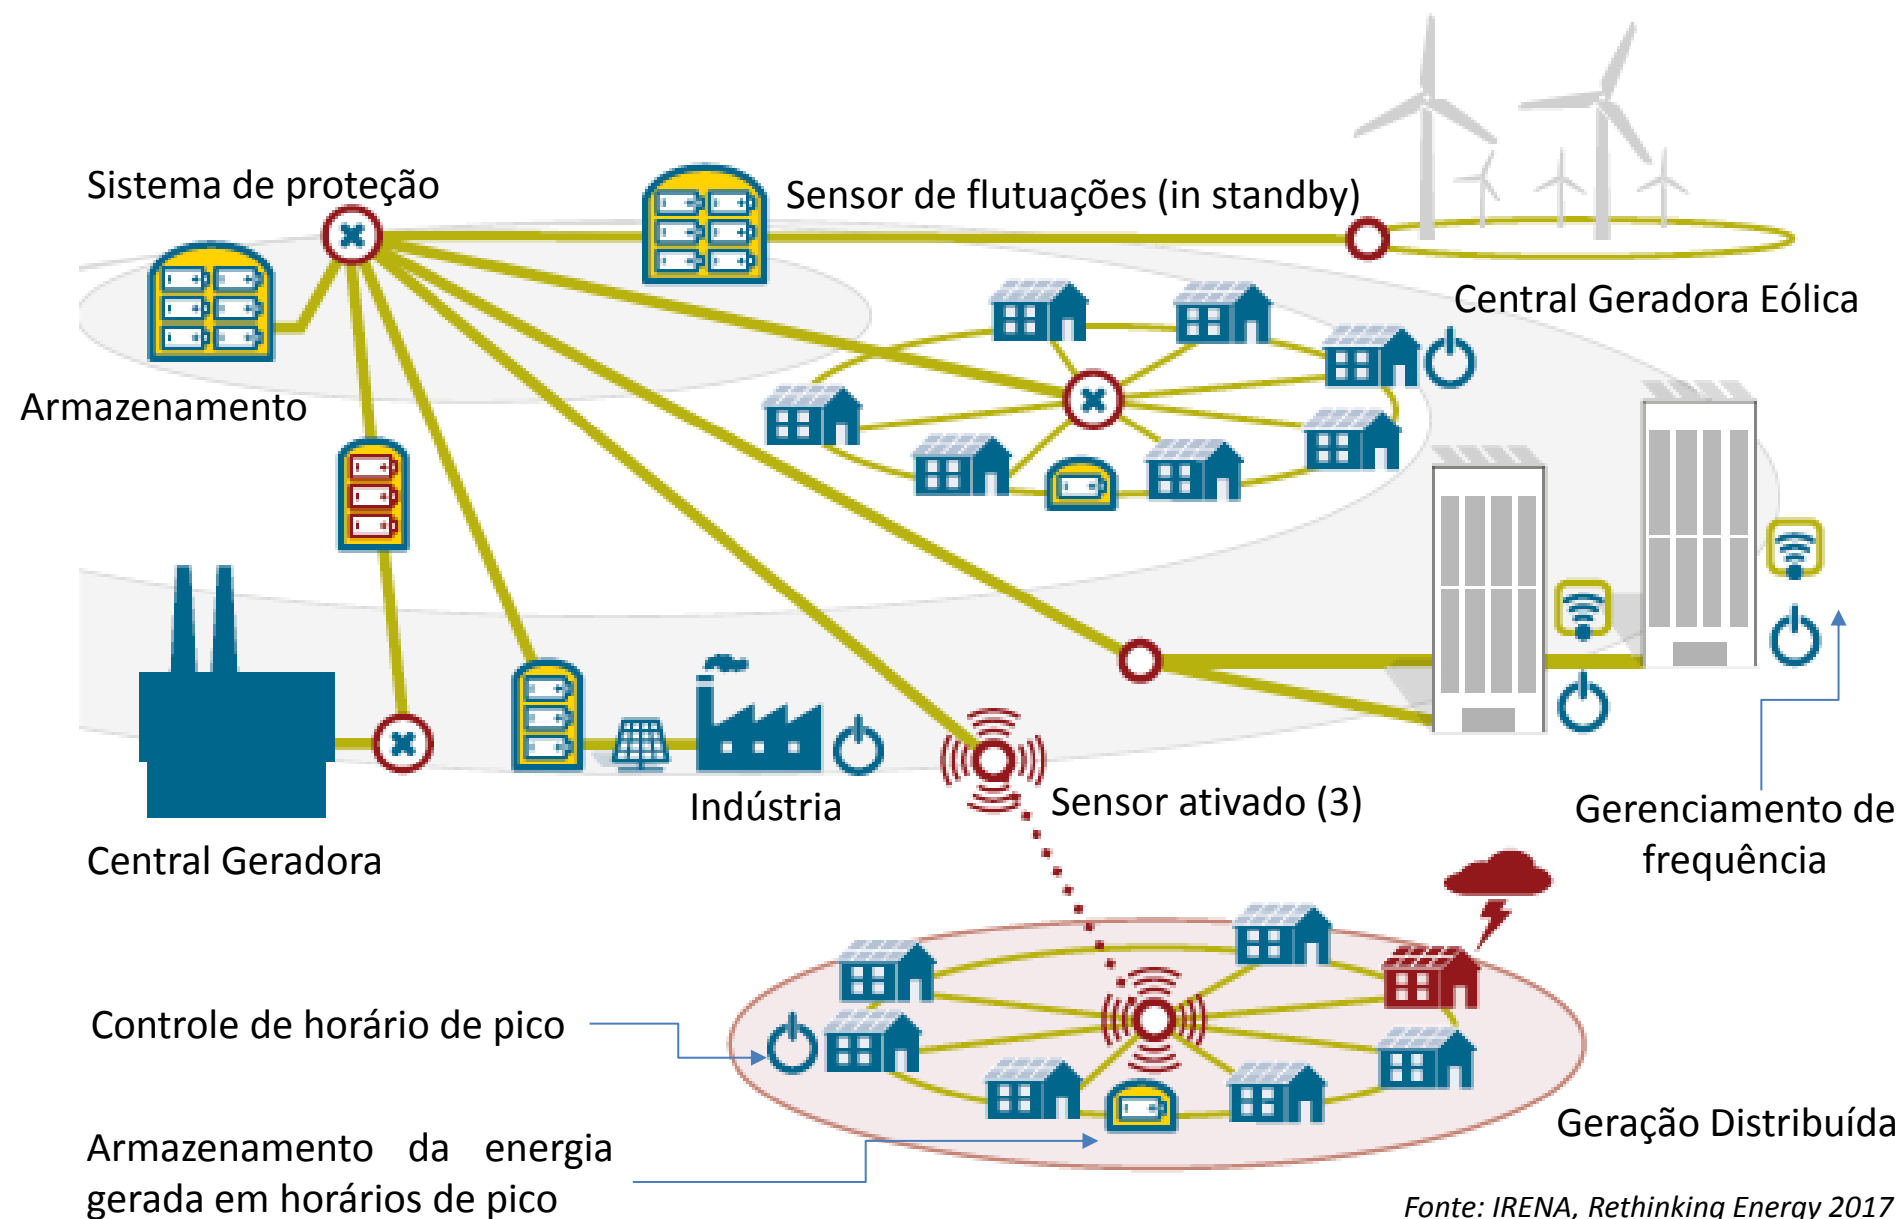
Sistema de proteção

Sensor de flutuações (in standby)

Central Geradora Eólica

Armazenamento

Central Geradora

Indústria

Sensor ativado (3)

Gerenciamento de frequência

Controle de horário de pico

Armazenamento da energia gerada em horários de pico

Geração Distribuída

Fonte: IRENA, Rethinking Energy 2017